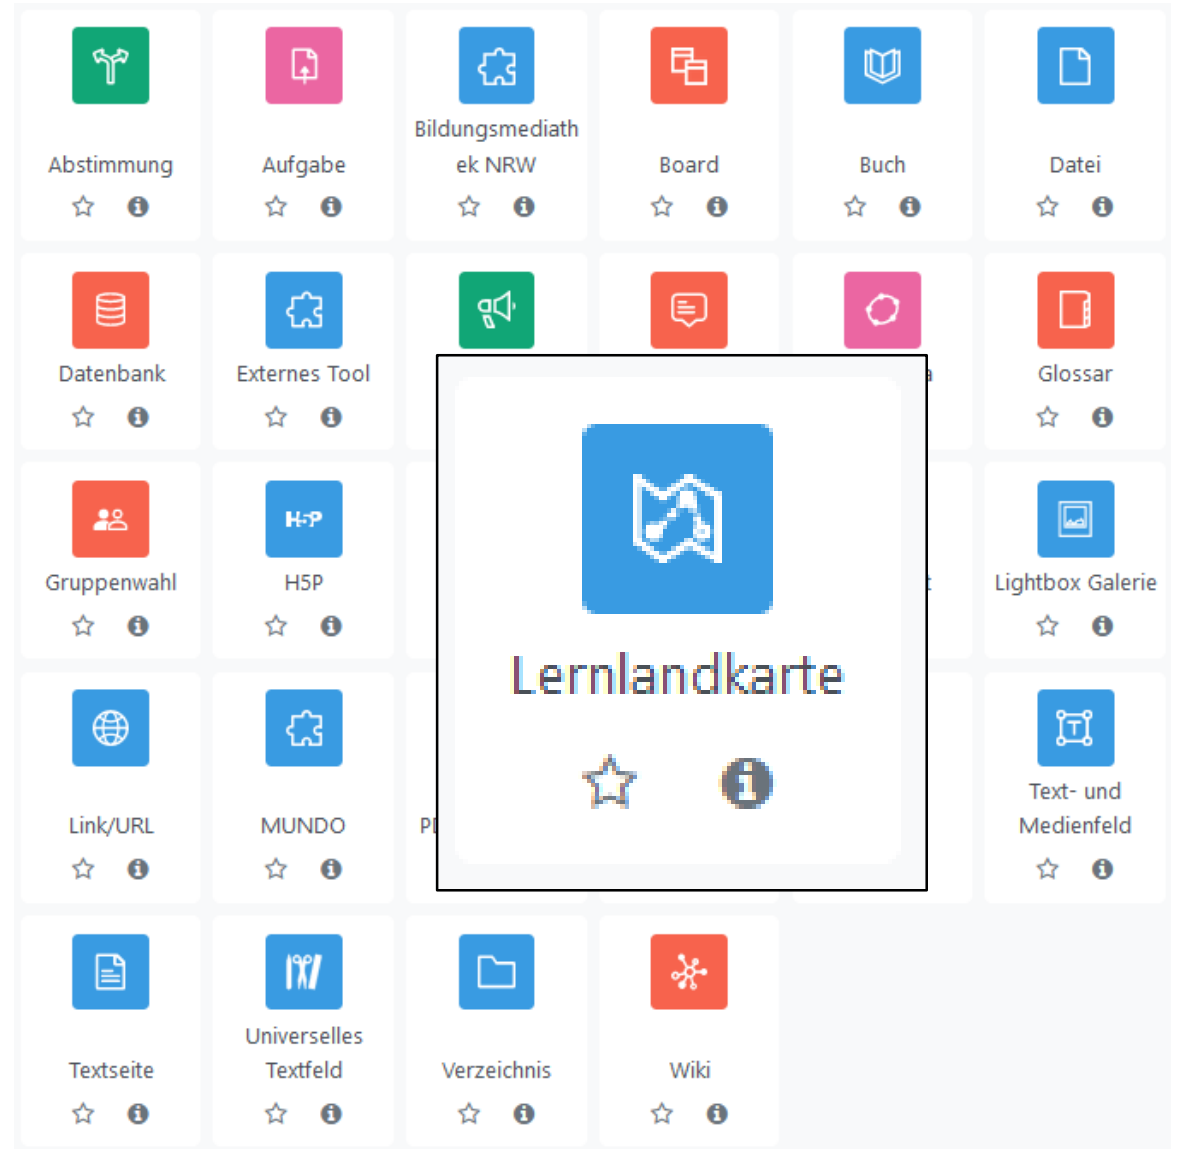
Abstimmung

Aufgabe

Bildungsmediathek NRW

Board

Buch

Datei

Datenbank

Externes Tool

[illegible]a

Glossar

Gruppenwahl

H-P

H5P

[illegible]t

Lightbox Galerie

Lernlandkarte

Link/URL

MUNDO

Pl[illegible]

Text- und Medienfeld

Textseite

Universelles Textfeld

Verzeichnis

Wiki